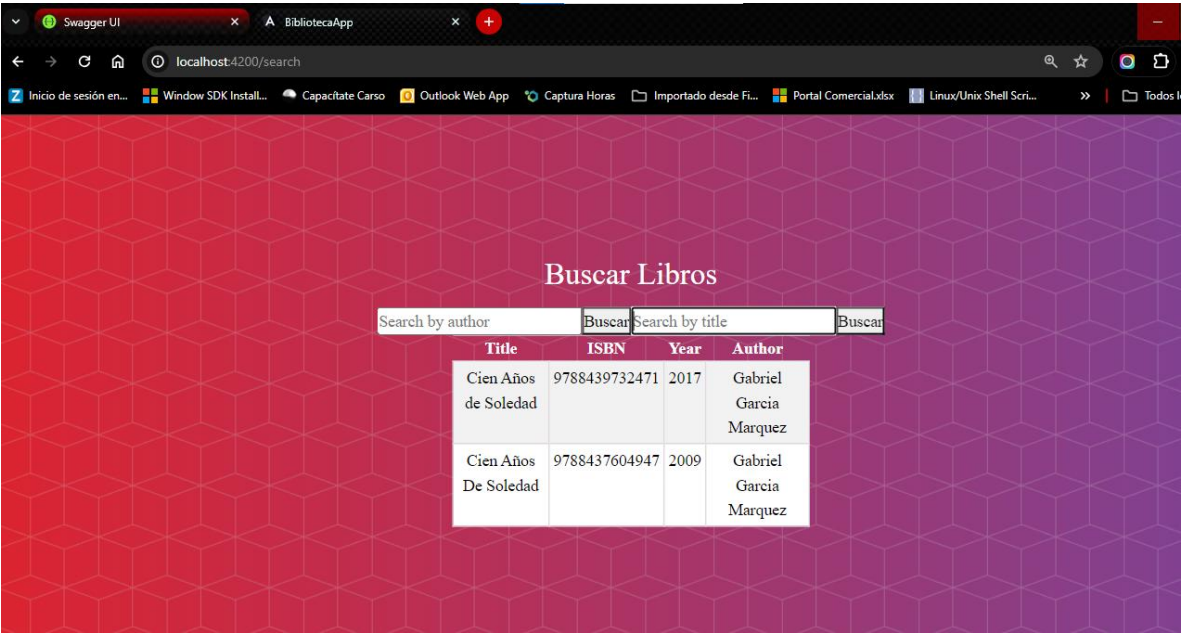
Swagger UI
BibliotecaApp
localhost:4200/search
Inicio de sesión en... Window SDK Install... Capacítate Carso Outlook Web App Captura Horas Importado desde Fi... Portal Comercial.xlsx Linux/Unix Shell Scri... » Todos l

Buscar Libros

Search by author Buscar Search by title Buscar

| Title | ISBN | Year | Author |
|---|---|---|---|
| Cien Años de Soledad | 9788439732471 | 2017 | Gabriel Garcia Marquez |
| Cien Años De Soledad | 9788437604947 | 2009 | Gabriel Garcia Marquez |